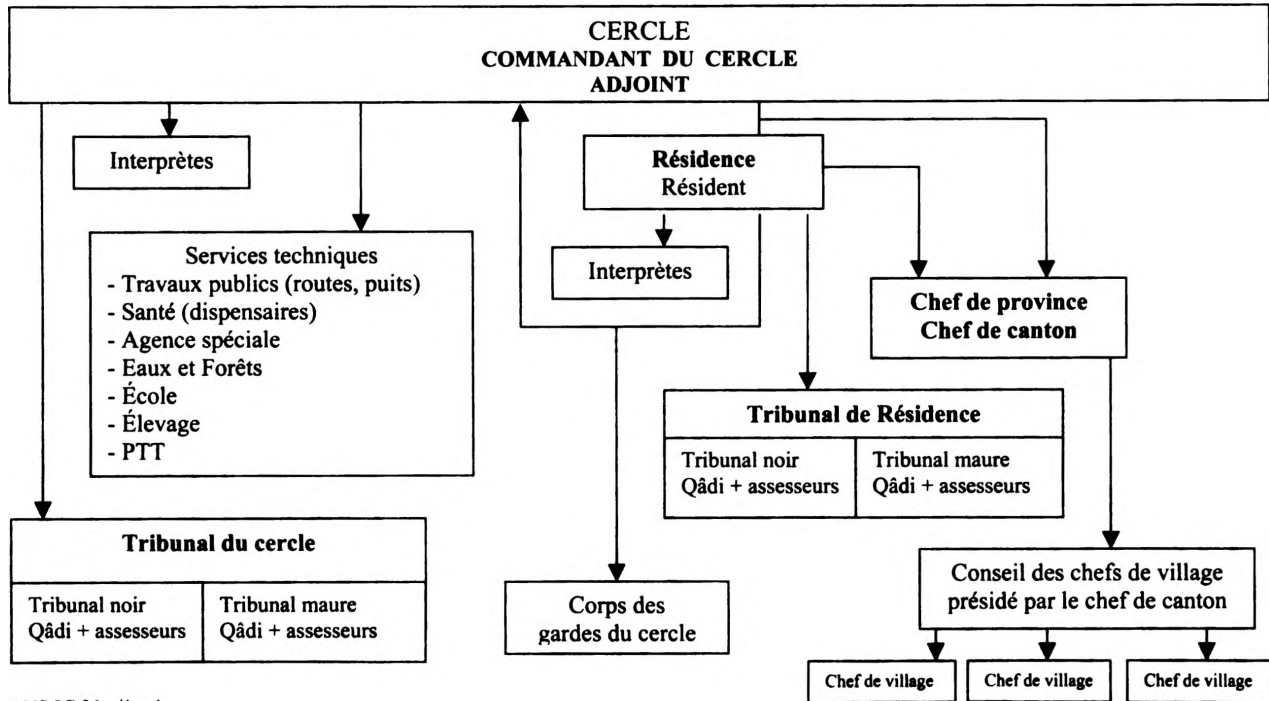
CERCLE
**COMMANDANT DU CERCLE**
**ADJOINT**

Interprètes

Services techniques
- Travaux publics (routes, puits)
- Santé (dispensaires)
- Agence spéciale
- Eaux et Forêts
- École
- Élevage
- PTT

**Résidence**
Résident

Interprètes

**Chef de province**
**Chef de canton**

**Tribunal de Résidence**

| Tribunal noir Qâdi + assesseurs | Tribunal maure Qâdi + assesseurs |
|---|---|

**Tribunal du cercle**

| Tribunal noir Qâdi + assesseurs | Tribunal maure Qâdi + assesseurs |
|---|---|

Corps des gardes du cercle

Conseil des chefs de village présidé par le chef de canton

Chef de village

Chef de village

Chef de village

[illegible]